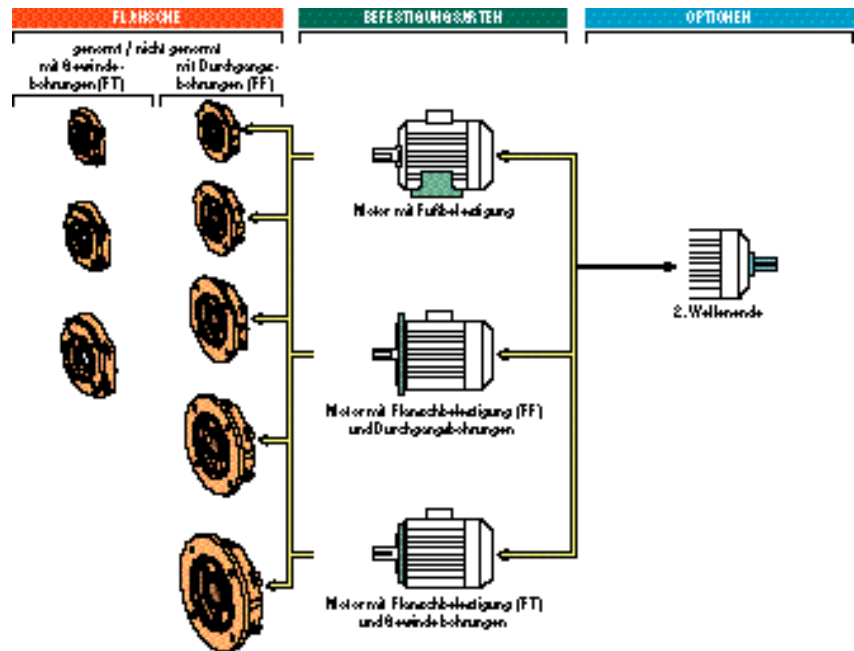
FLANSCHE

BEFESTIGUNGSARTEN

OPTIONEN

genormt / nicht genormt

mit Gewindebohrungen (FT)

mit Durchgangsbohrungen (FF)

Motor mit Fußbefestigung

2. Wellenende

Motor mit Flanschbefestigung (FF) und Durchgangsbohrungen

Motor mit Flanschbefestigung (FT) und Gewindebohrungen